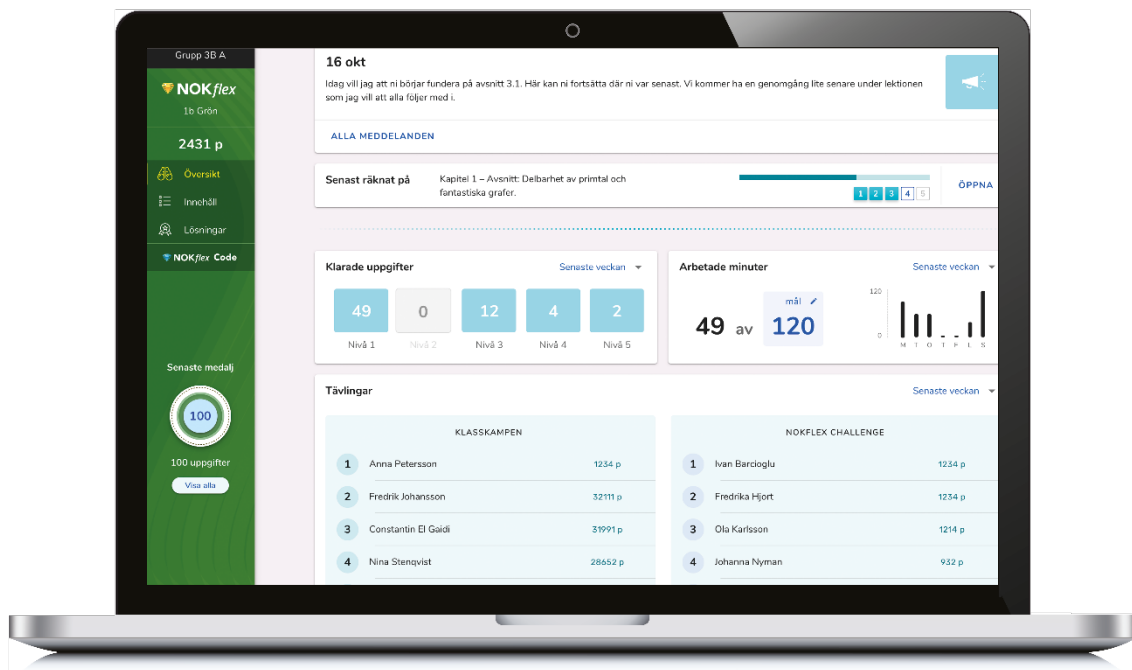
Grupp 3B A

NOKflex
1b Grön

2431 p

Översikt
Innehåll
Lösningar

NOKflex Code

Senaste medalj

100

100 uppgifter

Visa alla

16 okt

Idag vill jag att ni börjar fundera på avsnitt 3.1. Här kan ni fortsätta där ni var senast. Vi kommer ha en genomgång lite senare under lektionen som jag vill att alla följer med i.

ALLA MEDDELANDEN

Senast räknat på

Kapitel 1 – Avsnitt: Delbarhet av primtal och fantastiska grafer.

1 2 3 4 5

ÖPPNA

Klarade uppgifter

Senaste veckan

| 49 | 0 | 12 | 4 | 2 |
|---|---|---|---|---|
| Nivå 1 | Nivå 2 | Nivå 3 | Nivå 4 | Nivå 5 |

Arbetade minuter

Senaste veckan

49 av mål 120

120
0
M T O T F L S

Tävlingar

Senaste veckan

KLASSKAMPEN

| 1 | Anna Petersson | 1234 p |
|---|---|---|
| 2 | Fredrik Johansson | 32111 p |
| 3 | Constantin El Gaidi | 31991 p |
| 4 | Nina Stenqvist | 28652 p |

NOKFLEX CHALLENGE

| 1 | Ivan Barcioglu | 1234 p |
|---|---|---|
| 2 | Fredrika Hjort | 1234 p |
| 3 | Ola Karlsson | 1214 p |
| 4 | Johanna Nyman | 932 p |